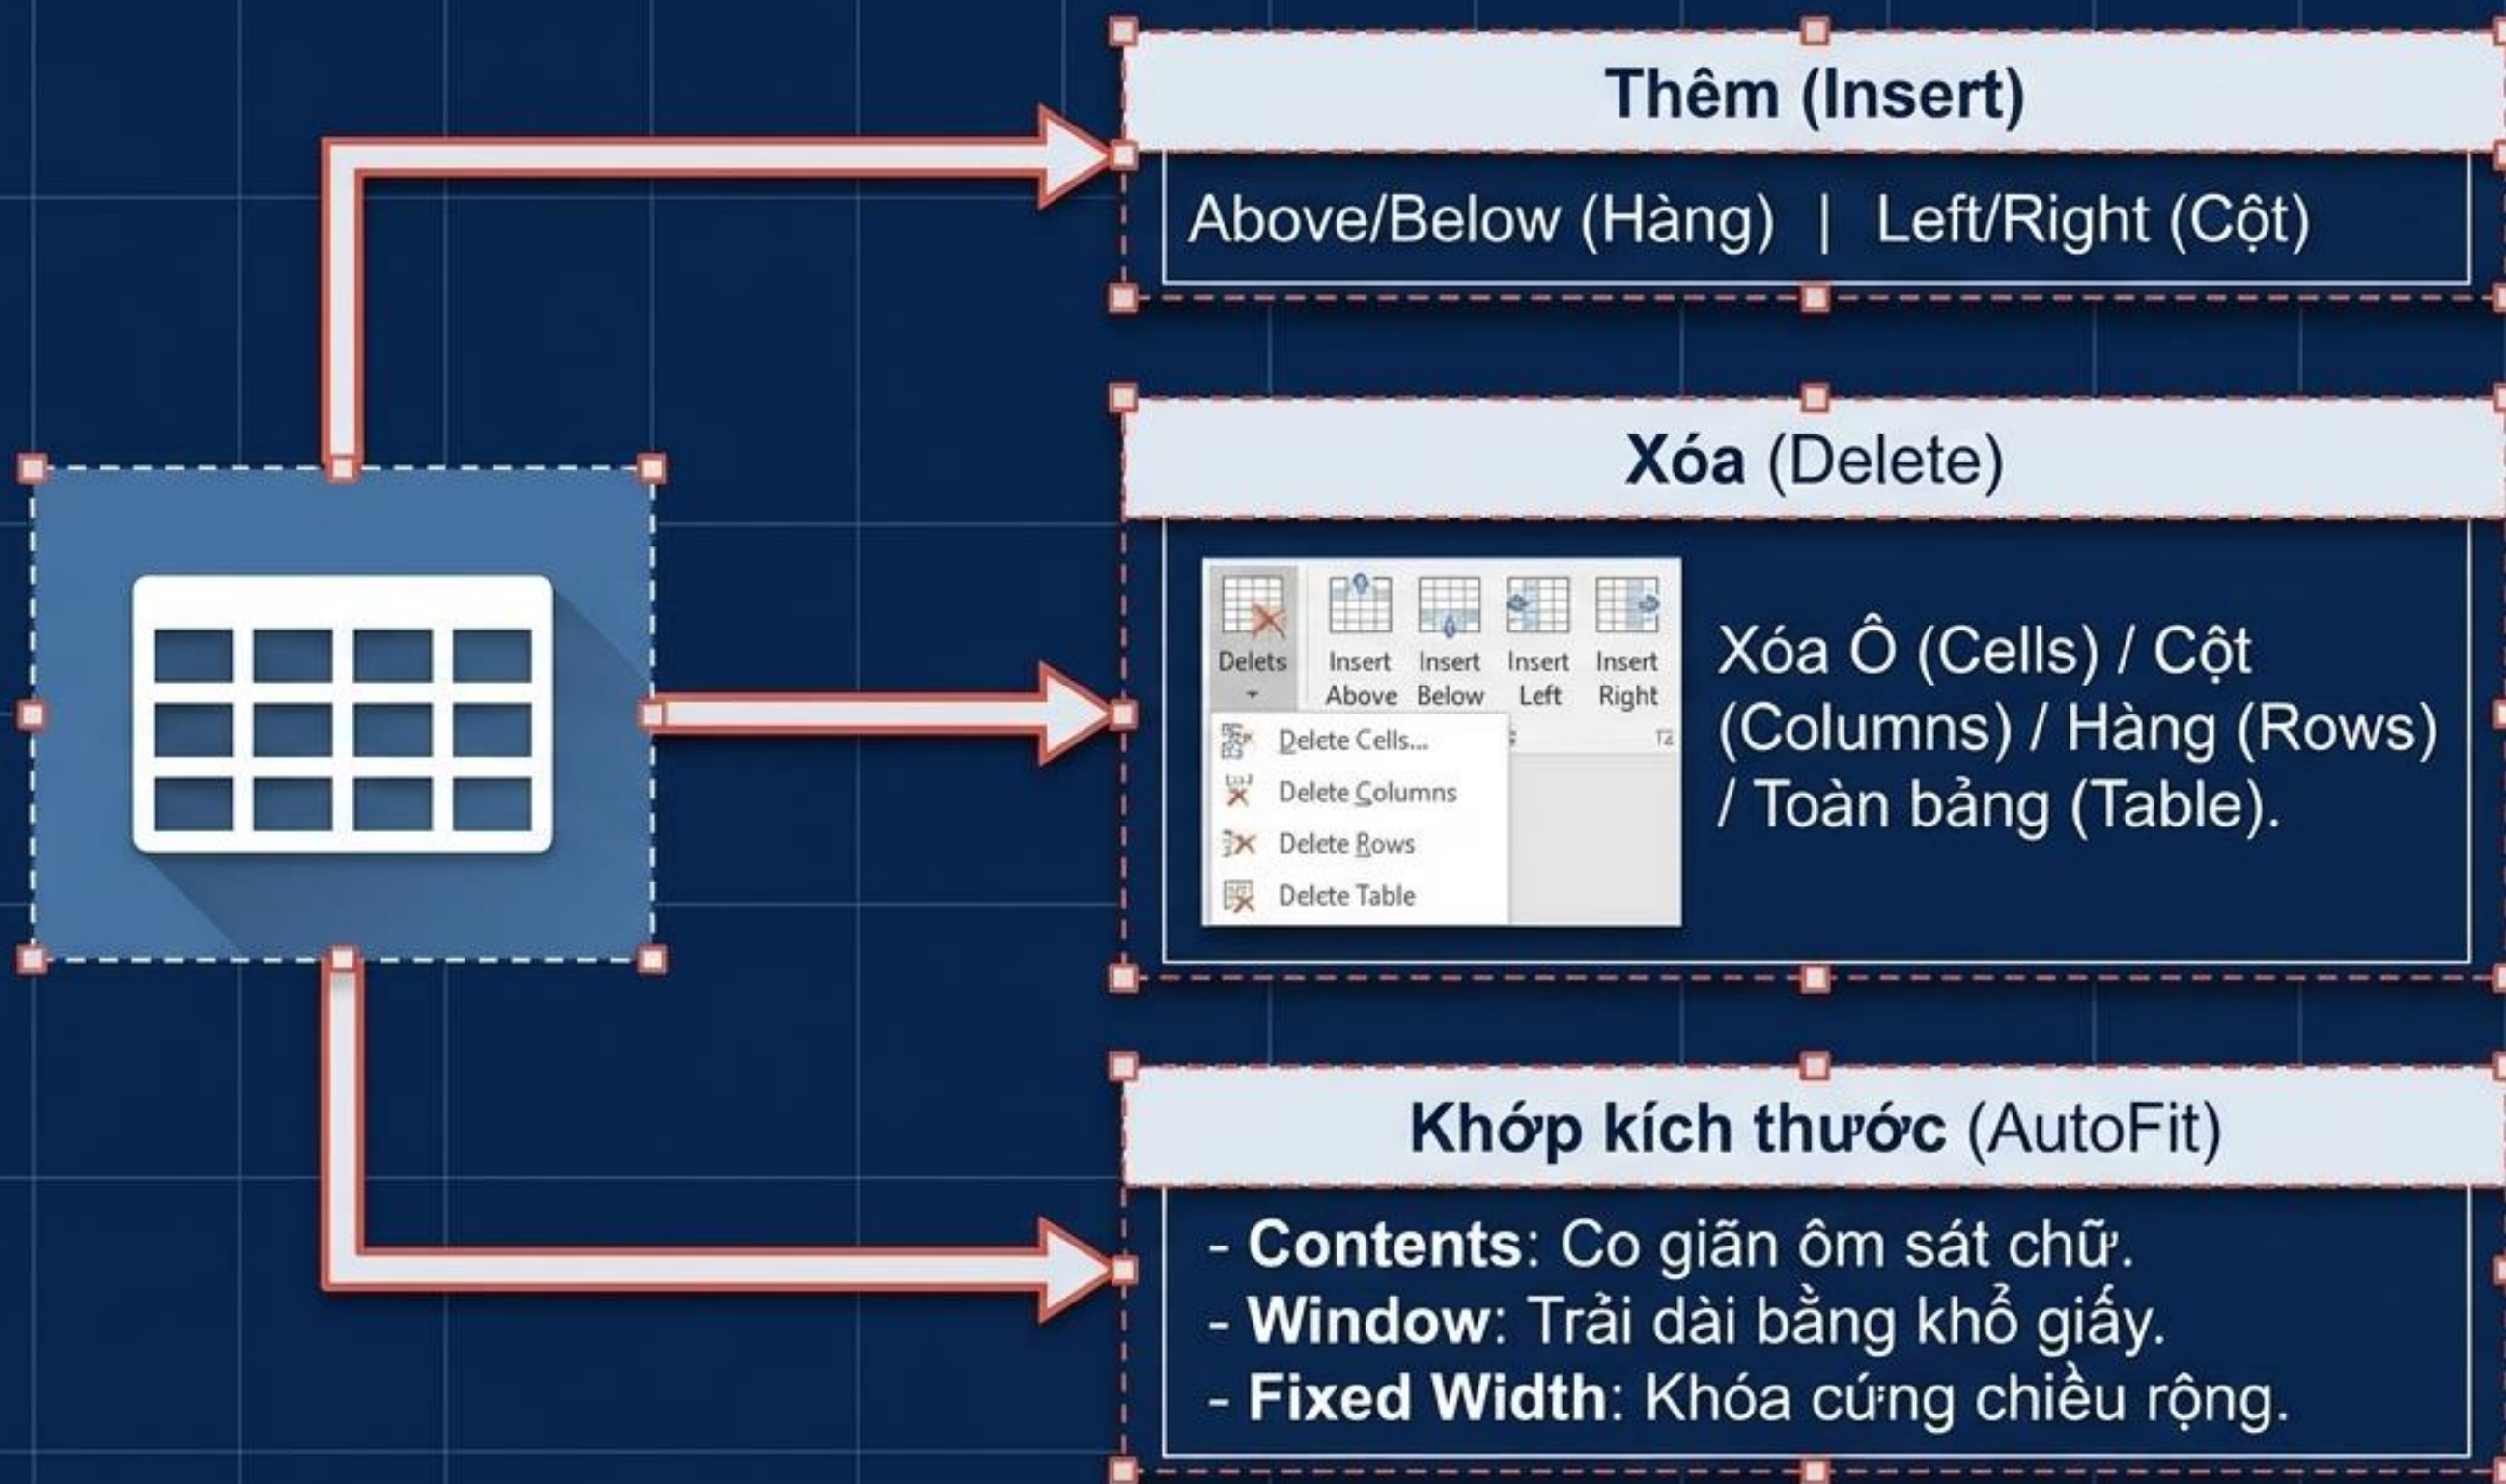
Thêm (Insert)

Above/Below (Hàng) | Left/Right (Cột)

Xóa (Delete)

Delets

Insert Above

Insert Below

Insert Left

Insert Right

Delete Cells...

Delete Columns

Delete Rows

Delete Table

Xóa Ô (Cells) / Cột (Columns) / Hàng (Rows) / Toàn bảng (Table).

Khớp kích thước (AutoFit)

- Contents: Co giãn ôm sát chữ.
- Window: Trải dài bằng khổ giấy.
- Fixed Width: Khóa cứng chiều rộng.